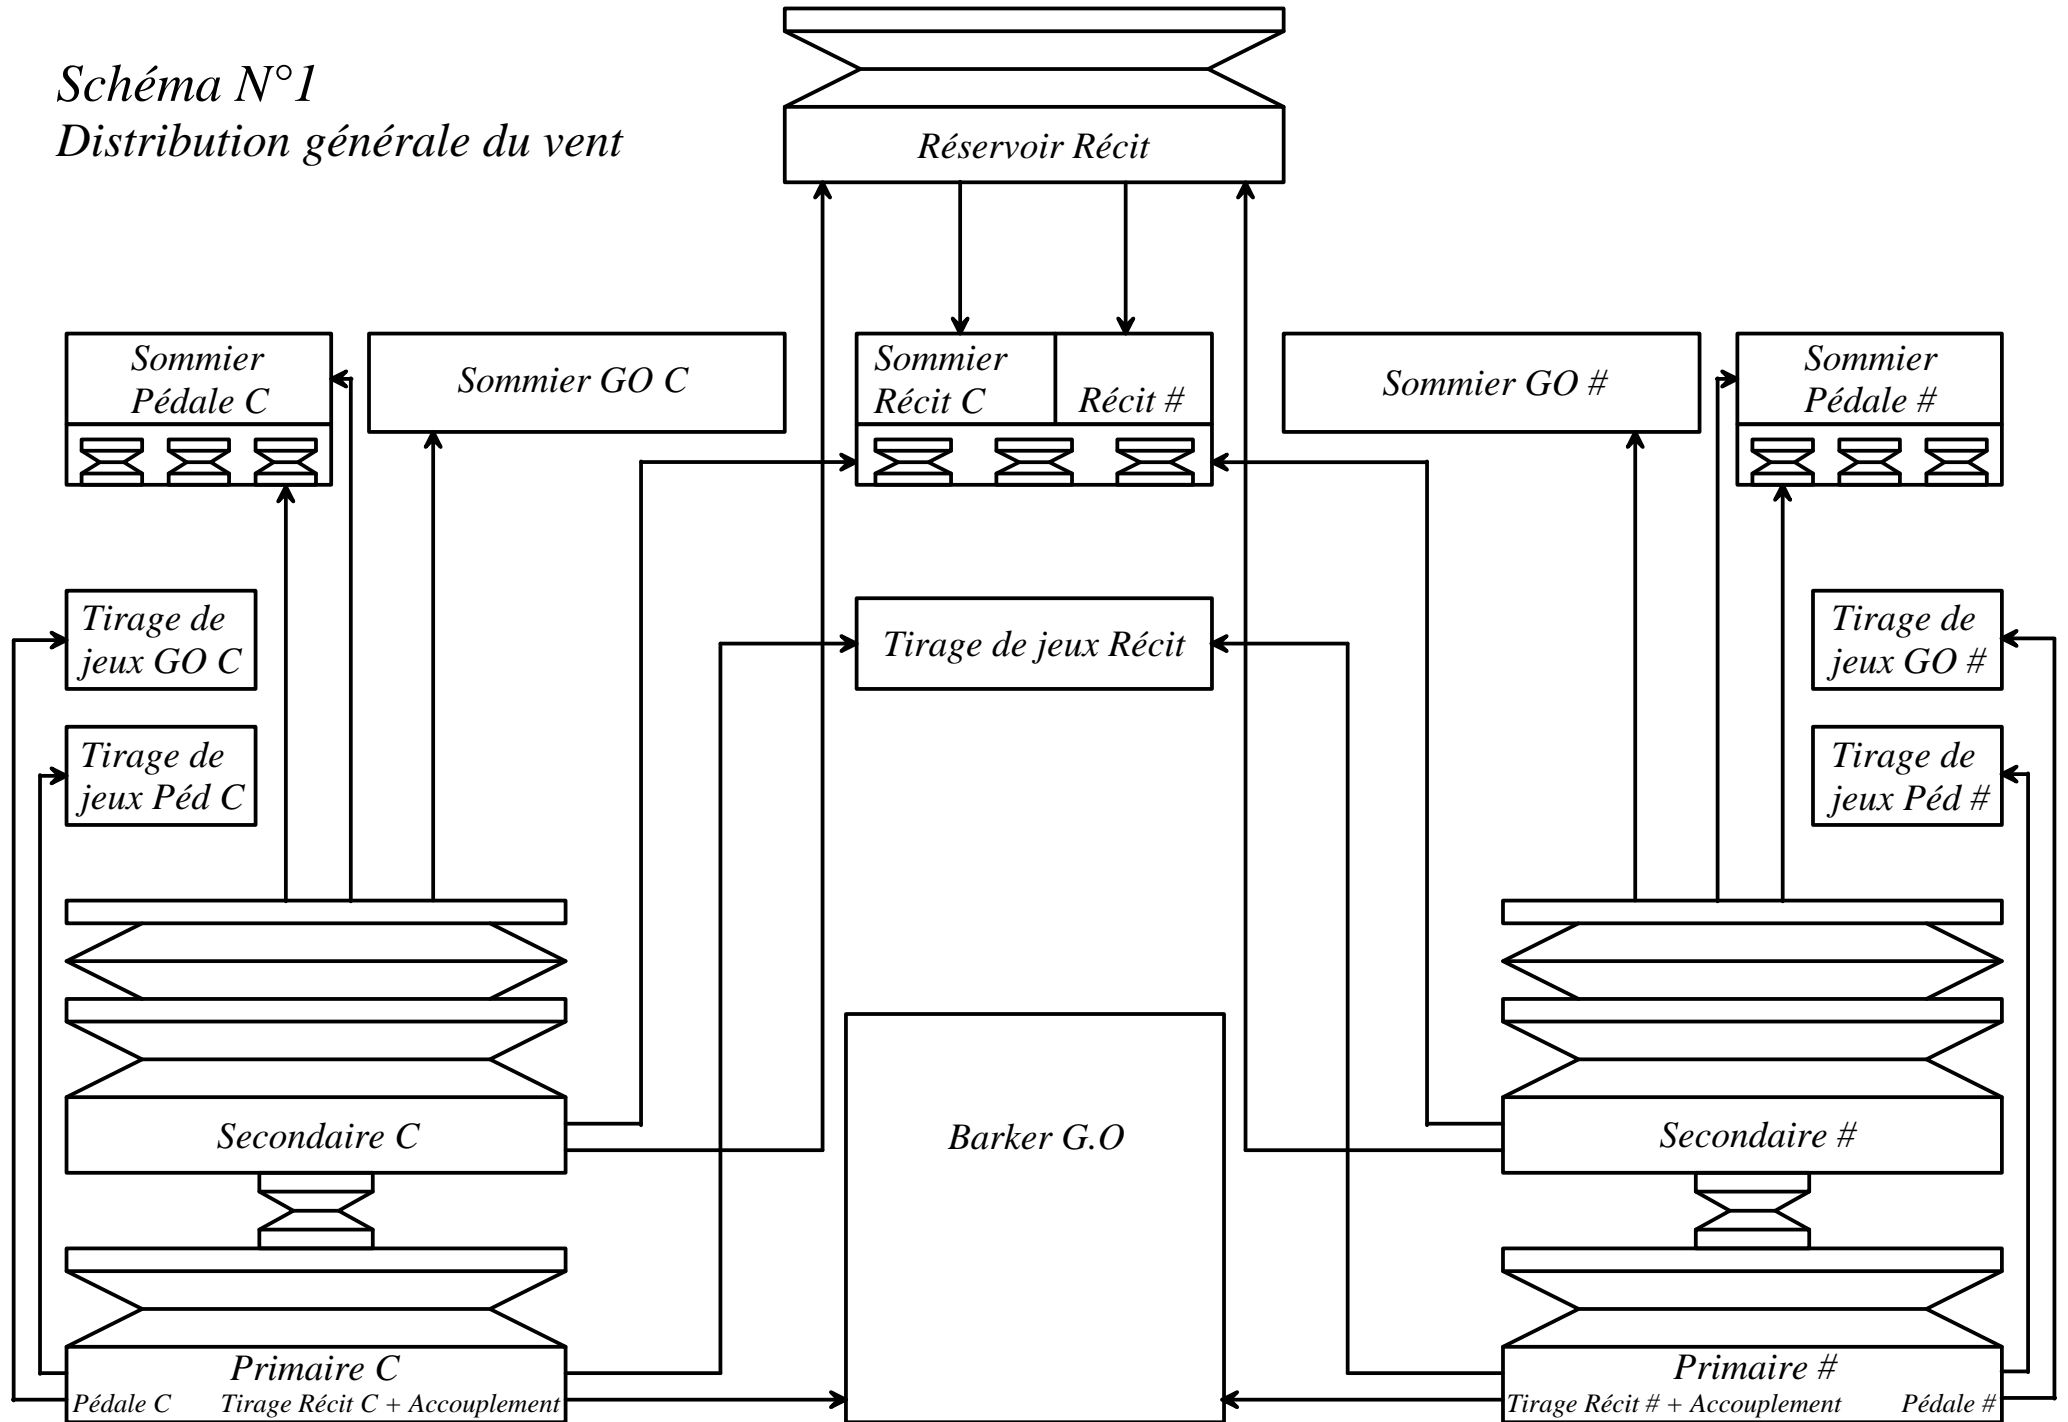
Schéma N°1
Distribution générale du vent

Réservoir Récit

Sommier Pédale C

Sommier GO C

Sommier Récit C

Récit #

Sommier GO #

Sommier Pédale #

Tirage de jeux GO C

Tirage de jeux Récit

Tirage de jeux GO #

Tirage de jeux Péd C

Tirage de jeux Péd #

Secondaire C

Barker G.O

Secondaire #

Primaire C
Pédale C Tirage Récit C + Accouplement

Primaire #
Tirage Récit # + Accouplement Pédale #